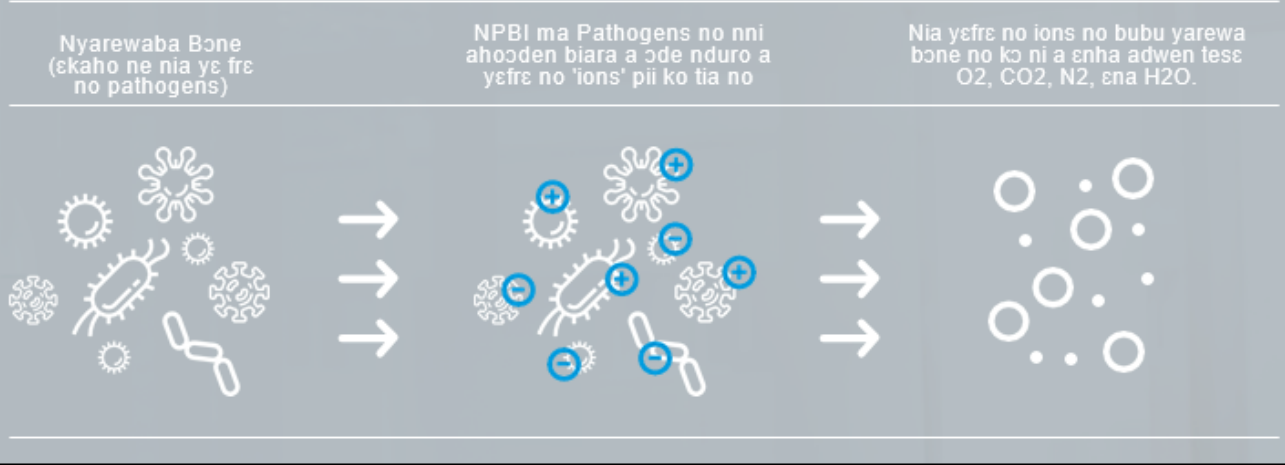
Nyarewaba Bɔne (ɛkaho ne nia yɛ frɛ no pathogens)

NPBI ma Pathogens no nni ahoɔden biara a ɔde nduro a yɛfrɛ no 'ions' pii ko tia no

Nia yɛfrɛ no ions no bubu yarewa bɔne no kɔ ni a ɛnha adwen tesɛ O2, CO2, N2, ɛna H2O.